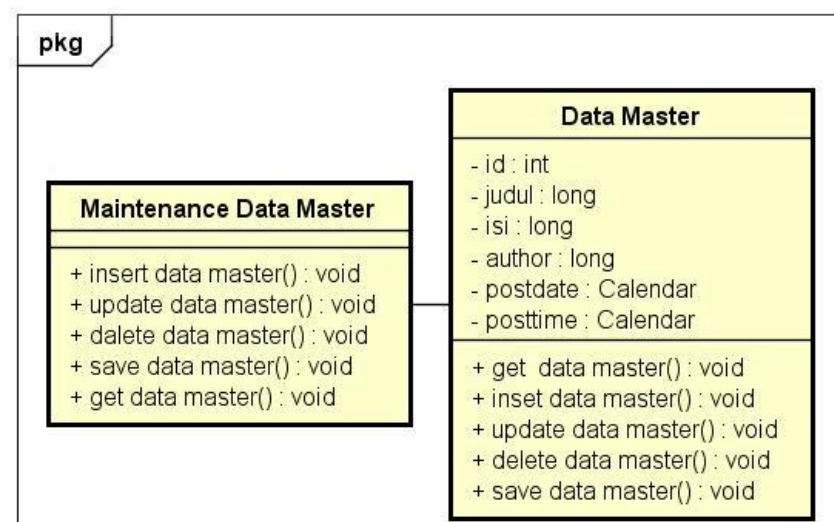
pkg

Maintenance Data Master

+ insert data master() : void
+ update data master() : void
+ dalete data master() : void
+ save data master() : void
+ get data master() : void

Data Master

- id : int
- judul : long
- isi : long
- author : long
- postdate : Calendar
- posttime : Calendar

+ get data master() : void
+ inset data master() : void
+ update data master() : void
+ delete data master() : void
+ save data master() : void